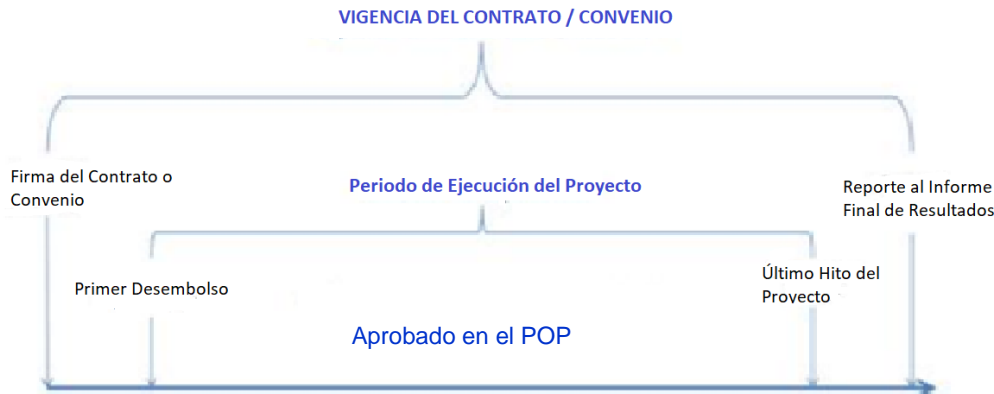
VIGENCIA DEL CONTRATO / CONVENIO

Firma del Contrato o Convenio

Periodo de Ejecución del Proyecto

Reporte al Informe Final de Resultados

Primer Desembolso

Último Hito del Proyecto

Aprobado en el POP